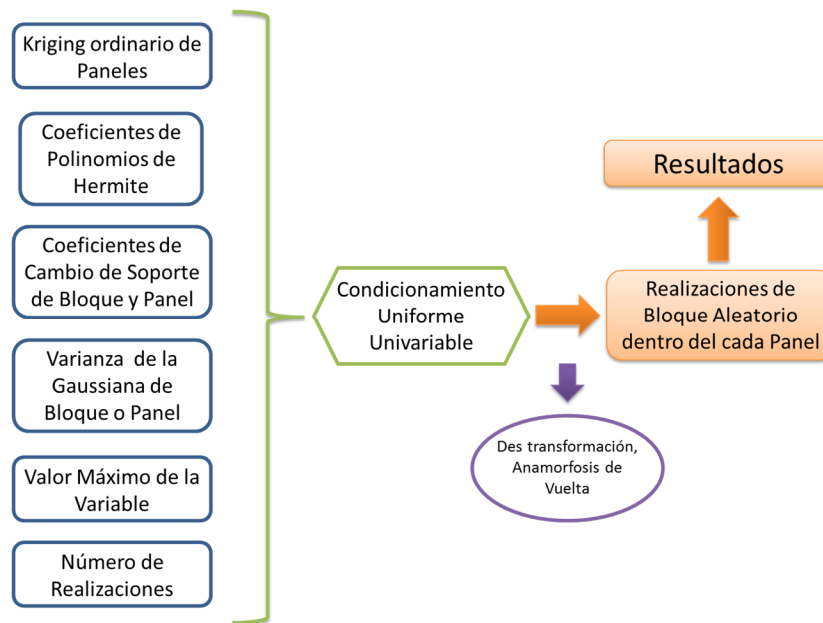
Kriging ordinario de Paneles

Coeficientes de Polinomios de Hermite

Coeficientes de Cambio de Soporte de Bloque y Panel

Varianza de la Gaussiana de Bloque o Panel

Valor Máximo de la Variable

Número de Realizaciones

Condicionamiento Uniforme Univariable

Resultados

Realizaciones de Bloque Aleatorio dentro del cada Panel

Des transformación, Anamorfosis de Vuelta